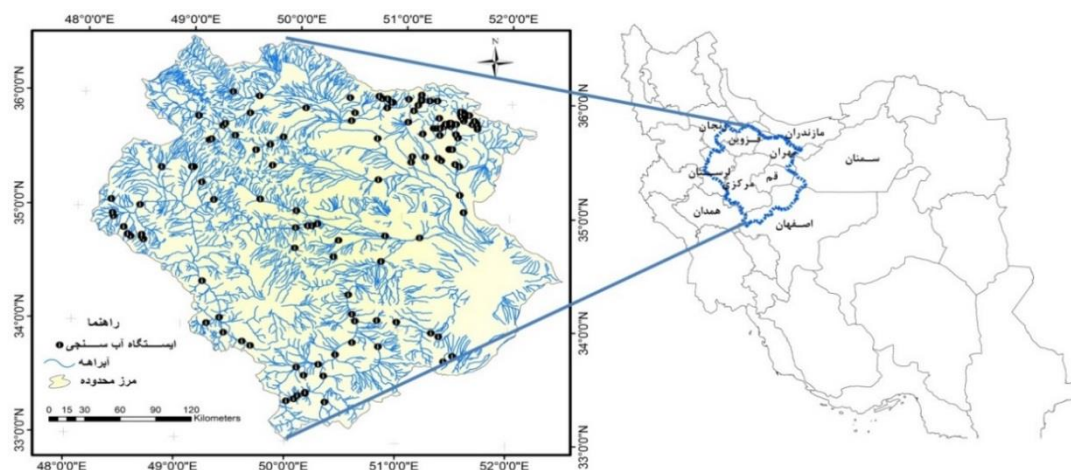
48°0'0"E 49°0'0"E 50°0'0"E 51°0'0"E 52°0'0"E

36°0'0"N 35°0'0"N 34°0'0"N 33°0'0"N

N

راهنما
ایستگاه آب سنجی
آبراهه
مرز محدوده

0 15 30 60 90 120 Kilometers

48°0'0"E 49°0'0"E 50°0'0"E 51°0'0"E 52°0'0"E

36°0'0"N 35°0'0"N 34°0'0"N 33°0'0"N

زنجان
مازندران
قزوین
تهران
سمنان
لرستان
قم
مرکزی
همدان
اصفهان